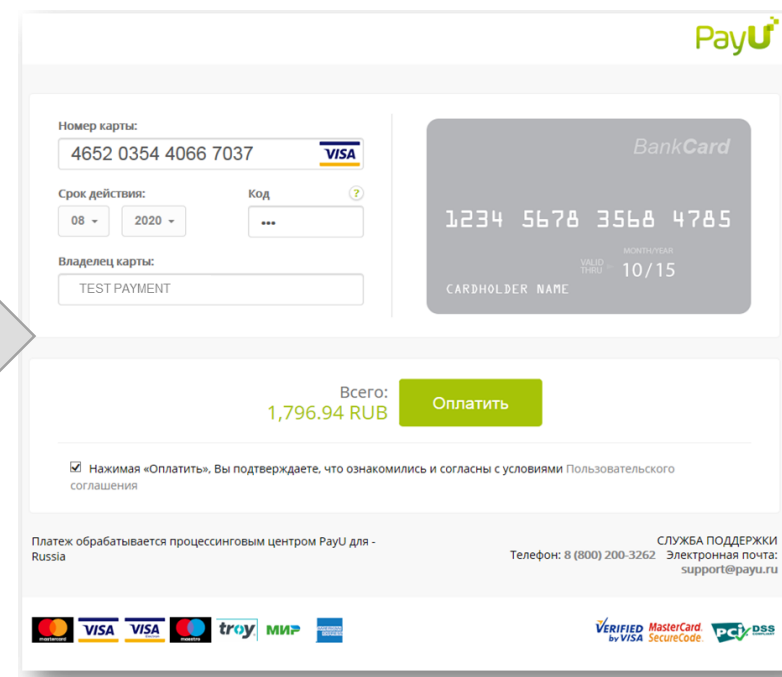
PayU

Номер карты:
4652 0354 4066 7037
VISA

Срок действия:
08
2020
Код
?
•••

Владелец карты:
TEST PAYMENT

BankCard
1234 5678 3568 4785
VALID THRU
MONTH/YEAR
10/15
CARDHOLDER NAME

Всего:
1,796.94 RUB
Оплатить

Нажимая «Оплатить», Вы подтверждаете, что ознакомились и согласны с условиями Пользовательского соглашения

Платеж обрабатывается процессинговым центром PayU для - Russia

СЛУЖБА ПОДДЕРЖКИ
Телефон: 8 (800) 200-3262 Электронная почта: support@payu.ru

mastercard VISA VISA maestro troy МИР

VERIFIED by VISA MasterCard. SecureCode. PCI DSS